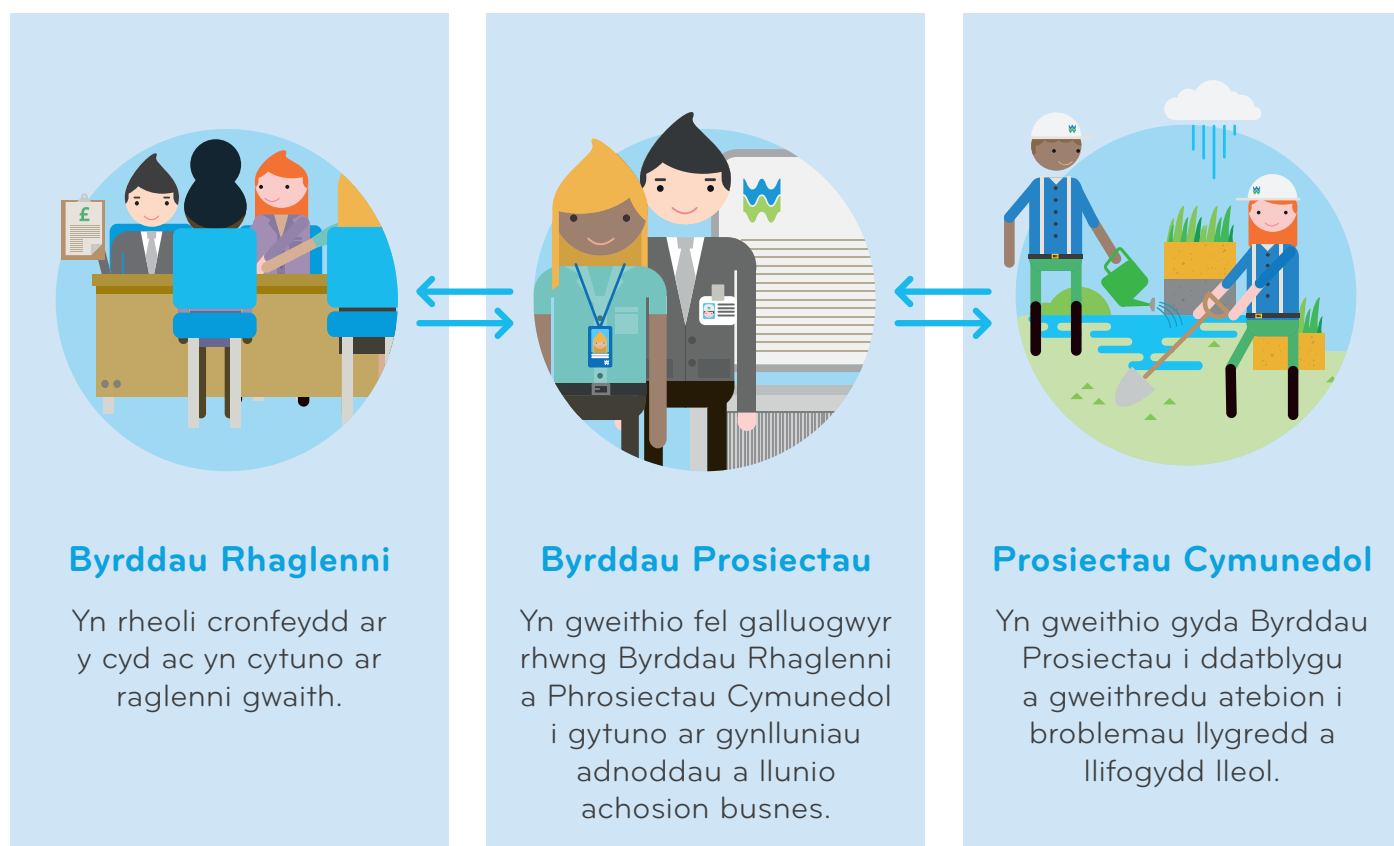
£

Byrddau Rhaglenni

Yn rheoli cronfeydd ar y cyd ac yn cytuno ar raglenni gwaith.

Byrddau Prosiectau

Yn gweithio fel galluogwyr rhwng Byrddau Rhaglenni a Phrosiectau Cymunedol i gytuno ar gynlluniau adnoddau a llunio achosion busnes.

Prosiectau Cymunedol

Yn gweithio gyda Byrddau Prosiectau i ddatblygu a gweithredu atebion i broblemau llygredd a llifogydd lleol.